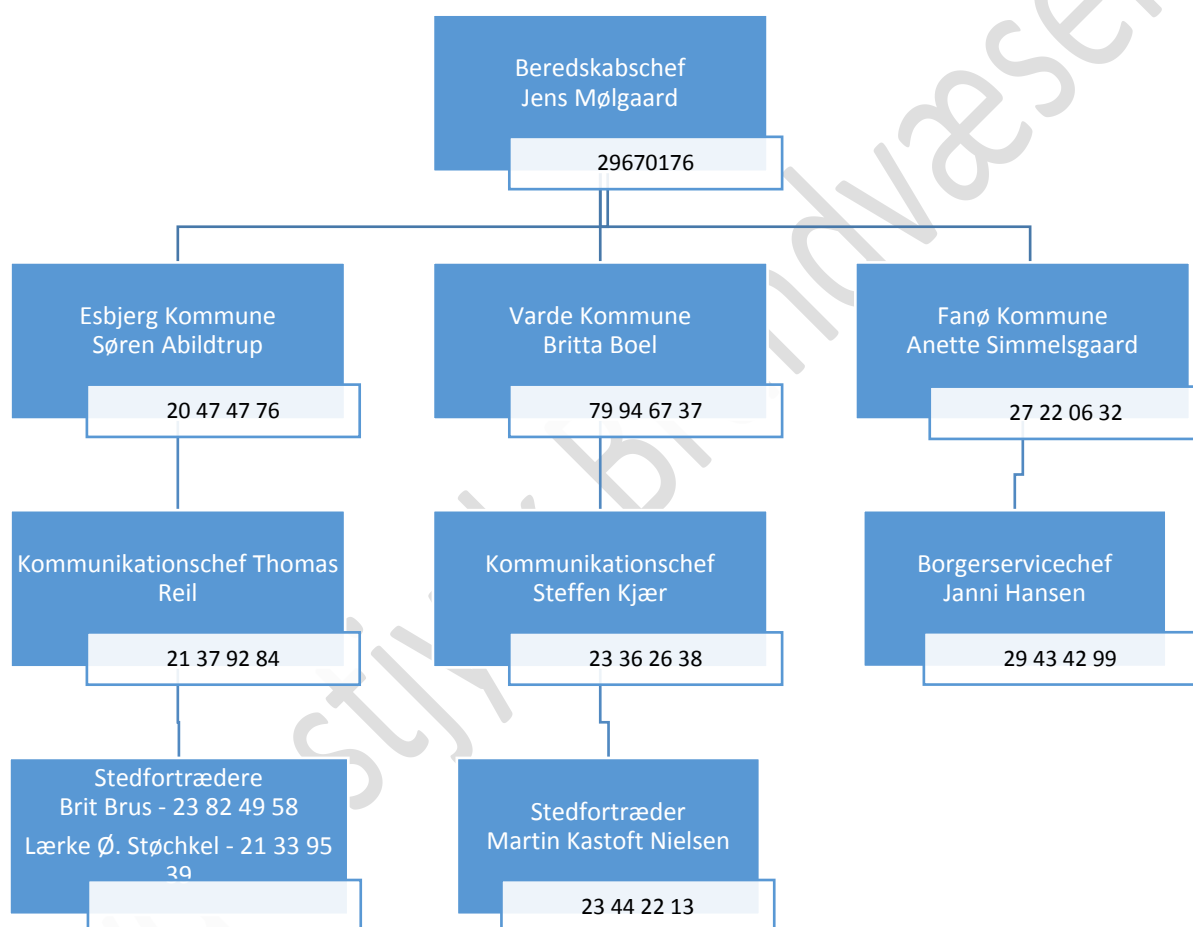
Beredskabschef
Jens Mølgaard

29670176

Esbjerg Kommune
Søren Abildtrup

20 47 47 76

Varde Kommune
Britta Boel

79 94 67 37

Fanø Kommune
Anette Simmelsgaard

27 22 06 32

Kommunikationschef Thomas Reil

21 37 92 84

Kommunikationschef
Steffen Kjær

23 36 26 38

Borgerservicechef
Janni Hansen

29 43 42 99

Stedfortrædere
Brit Brus - 23 82 49 58
Lærke Ø. Støchkel - 21 33 95 39

Stedfortræder
Martin Kastoft Nielsen

23 44 22 13

Sydvestjysk Brandvæsen